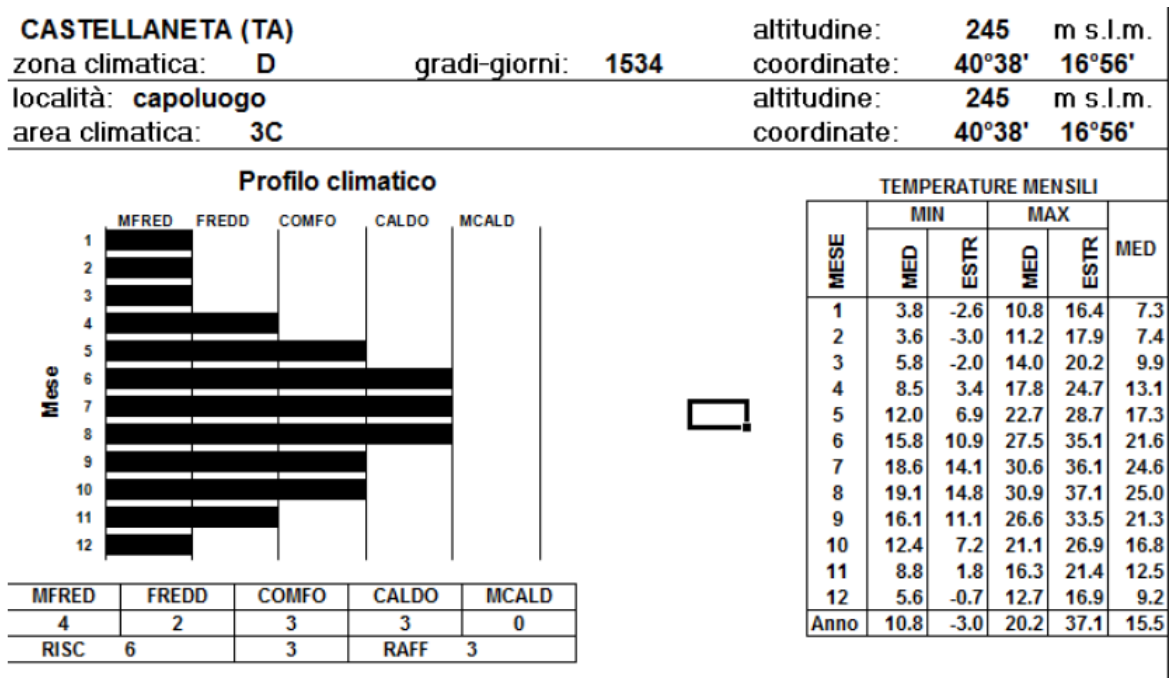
CASTELLANETA (TA)
zona climatica: D gradi-giorni: 1534

altitudine: 245 m s.l.m.
coordinate: 40°38' 16°56'

località: capoluogo
area climatica: 3C

altitudine: 245 m s.l.m.
coordinate: 40°38' 16°56'

Profilo climatico

MFRED FREDD COMFO CALDO MCALD

Mese

1
2
3
4
5
6
7
8
9
10
11
12

| MFRED | FREDD | COMFO | CALDO | MCALD |
|---|---|---|---|---|
| 4 | 2 | 3 | 3 | 0 |
| RISC 6 | | 3 | RAFF 3 | |

TEMPERATURE MENSILI

| MESE | MIN MED | MIN ESTR | MAX MED | MAX ESTR | MED |
|---|---|---|---|---|---|
| 1 | 3.8 | -2.6 | 10.8 | 16.4 | 7.3 |
| 2 | 3.6 | -3.0 | 11.2 | 17.9 | 7.4 |
| 3 | 5.8 | -2.0 | 14.0 | 20.2 | 9.9 |
| 4 | 8.5 | 3.4 | 17.8 | 24.7 | 13.1 |
| 5 | 12.0 | 6.9 | 22.7 | 28.7 | 17.3 |
| 6 | 15.8 | 10.9 | 27.5 | 35.1 | 21.6 |
| 7 | 18.6 | 14.1 | 30.6 | 36.1 | 24.6 |
| 8 | 19.1 | 14.8 | 30.9 | 37.1 | 25.0 |
| 9 | 16.1 | 11.1 | 26.6 | 33.5 | 21.3 |
| 10 | 12.4 | 7.2 | 21.1 | 26.9 | 16.8 |
| 11 | 8.8 | 1.8 | 16.3 | 21.4 | 12.5 |
| 12 | 5.6 | -0.7 | 12.7 | 16.9 | 9.2 |
| Anno | 10.8 | -3.0 | 20.2 | 37.1 | 15.5 |